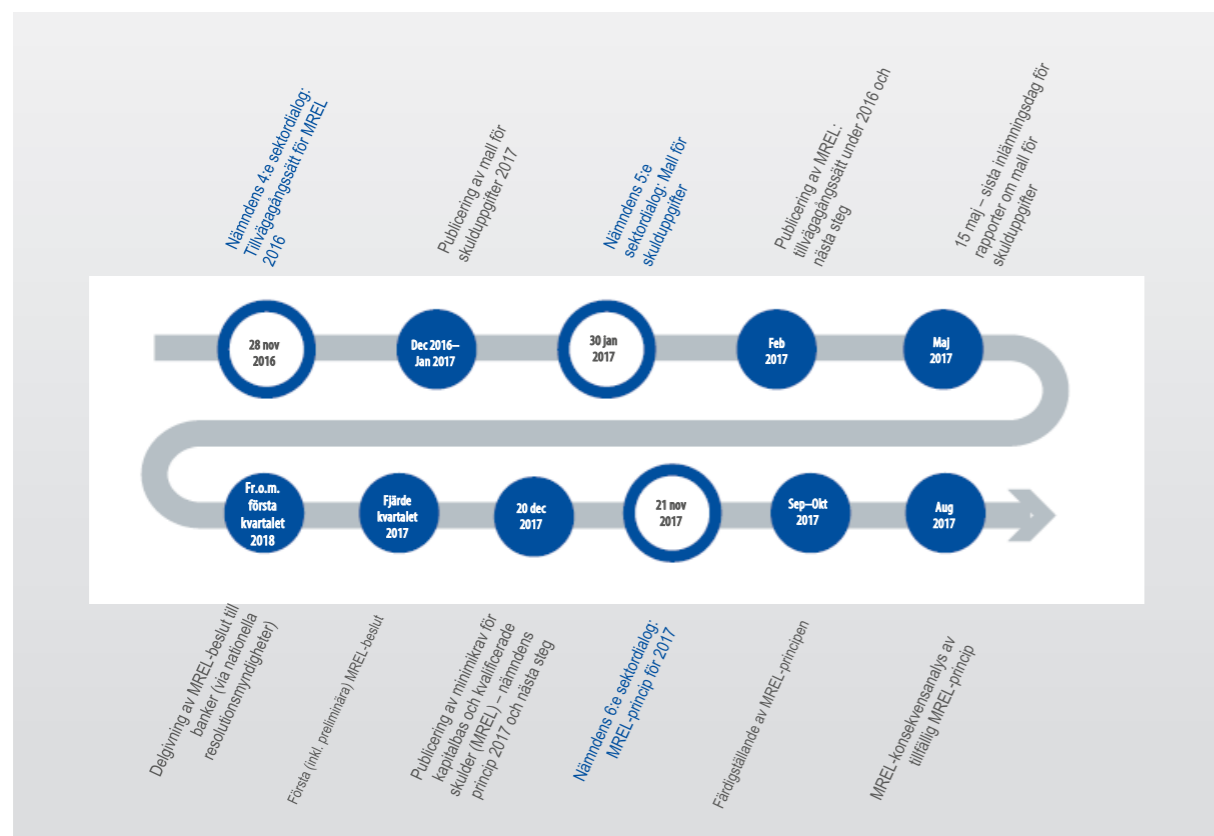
Nämndens 4:e sektordialog: Tillvägagångssätt för MREL 2016

28 nov 2016

Publicering av mall för skulduppgifter 2017

Dec 2016–Jan 2017

Nämndens 5:e sektordialog: Mall för skulduppgifter

30 jan 2017

Publicering av MREL: tillvägagångssätt under 2016 och nästa steg

Feb 2017

15 maj – sista inlämningsdag för rapporter om mall för skulduppgifter

Maj 2017

Aug 2017

MREL-konsekvensanalys av tillfällig MREL-princip

Sep–Okt 2017

Färdigställande av MREL-principen

21 nov 2017

Nämndens 6:e sektordialog: MREL-princip för 2017

20 dec 2017

Publicering av minimikrav för kapitalbas och kvalificerade skulder (MREL) – nämndens princip 2017 och nästa steg

Fjärde kvartalet 2017

Första (inkl. preliminära) MREL-beslut

Fr.o.m. första kvartalet 2018

Delgivning av MREL-beslut till banker (via nationella resolutionsmyndigheter)